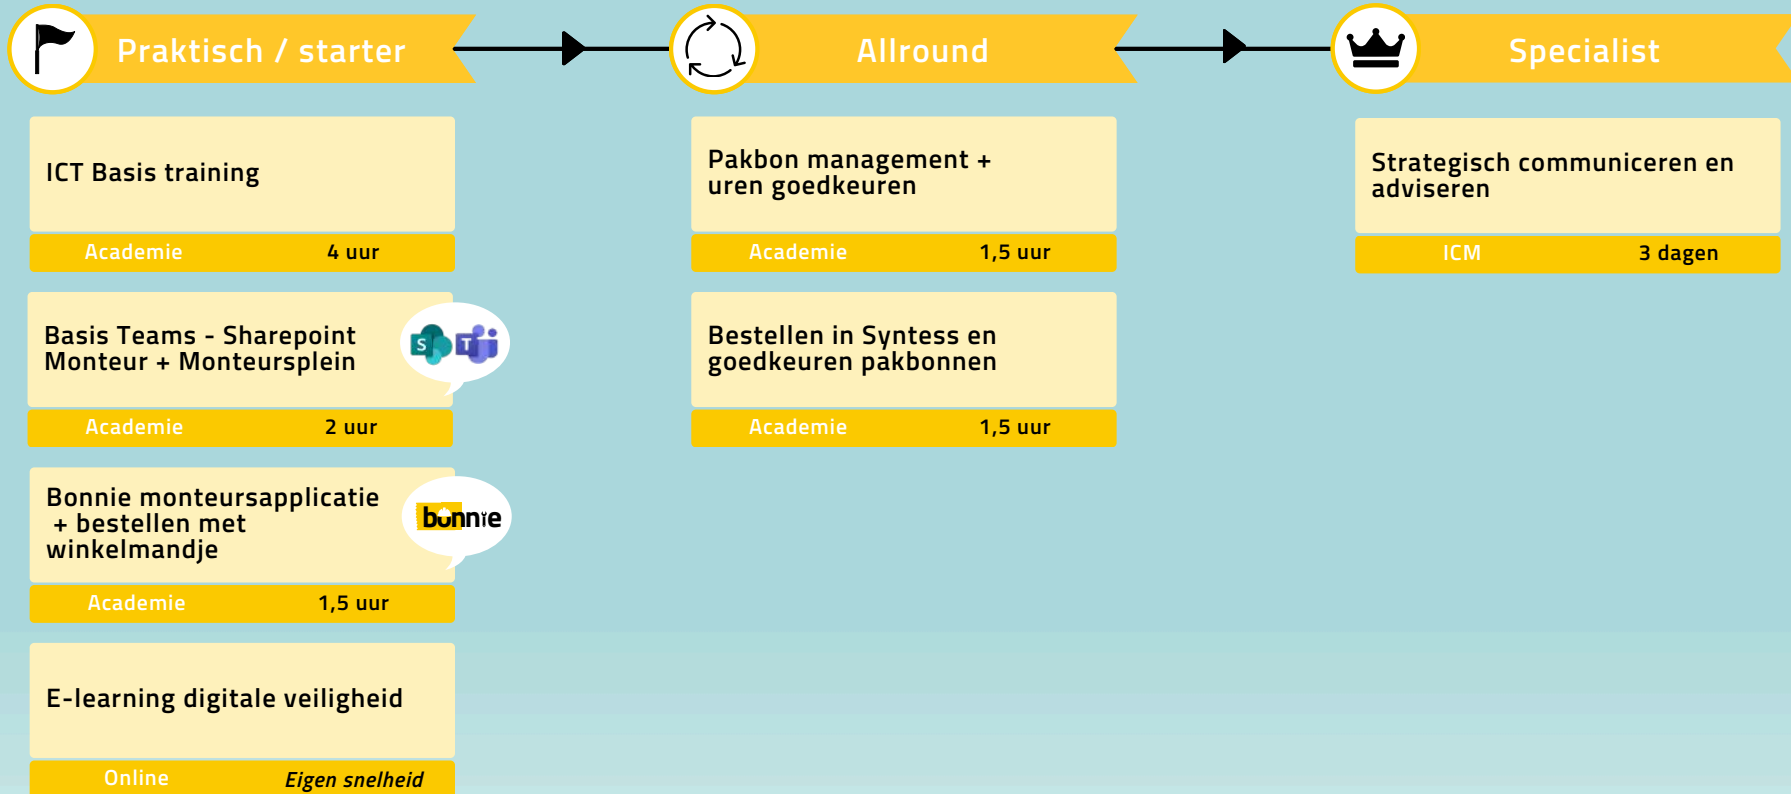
Praktisch / starter

ICT Basis training

Academie 4 uur

Basis Teams - Sharepoint Monteur + Monteursplein

S T

Academie 2 uur

Bonnie monteursapplicatie + bestellen met winkelmandje

bonnie

Academie 1,5 uur

E-learning digitale veiligheid

Online Eigen snelheid

Allround

Pakbon management + uren goedkeuren

Academie 1,5 uur

Bestellen in Syntess en goedkeuren pakbonnen

Academie 1,5 uur

Specialist

Strategisch communiceren en adviseren

ICM 3 dagen